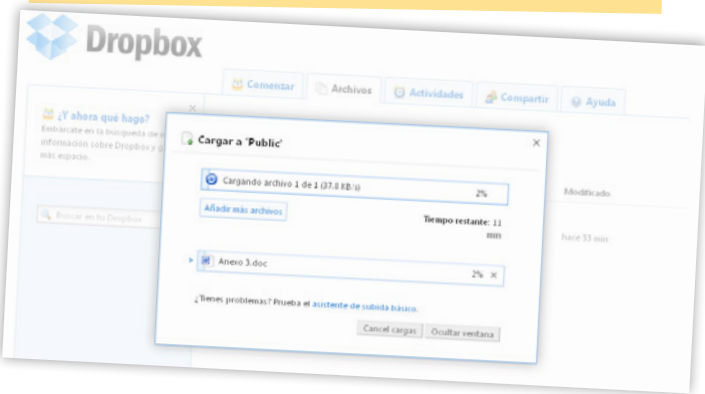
Dropbox

Comentar Archivos Actividades Compartir Ayuda

¿Y ahora qué hago?
Embárcate en la búsqueda de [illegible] información sobre Dropbox y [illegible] más espacio.

Buscar en tu Dropbox

Cargar a 'Public'

Cargando archivo 1 de 1 (37.8 KB/s) 2%

Añade más archivos

Tiempo restante: 11 min

Anexo 3.doc 2%

¿Tienes problemas? Prueba el asistente de subida básico.

Cancel cargas Ocultar ventana

Modificado

hace 33 min